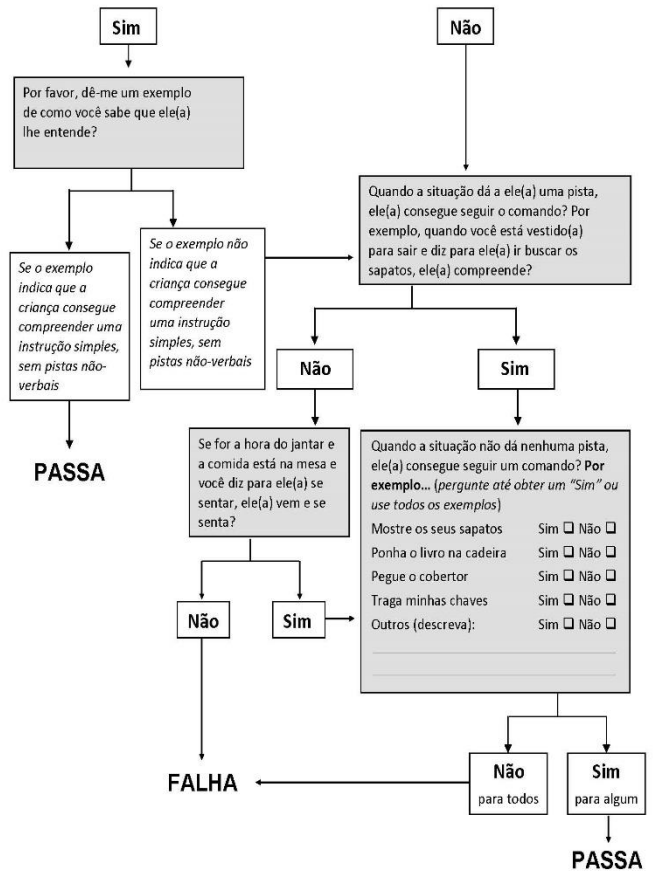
Sim

Não

Por favor, dê-me um exemplo de como você sabe que ele(a) lhe entende?

Quando a situação dá a ele(a) uma pista, ele(a) consegue seguir o comando? Por exemplo, quando você está vestido(a) para sair e diz para ele(a) ir buscar os sapatos, ele(a) compreende?

Se o exemplo indica que a criança consegue compreender uma instrução simples, sem pistas não-verbais

Se o exemplo não indica que a criança consegue compreender uma instrução simples, sem pistas não-verbais

PASSA

Não

Sim

Se for a hora do jantar e a comida está na mesa e você diz para ele(a) se sentar, ele(a) vem e se senta?

Quando a situação não dá nenhuma pista, ele(a) consegue seguir um comando? **Por exemplo...** (*pergunte até obter um "Sim" ou use todos os exemplos*)

| | |
|---|---|
| Mostre os seus sapatos | Sim ☐ Não ☐ |
| Ponha o livro na cadeira | Sim ☐ Não ☐ |
| Pegue o cobertor | Sim ☐ Não ☐ |
| Traga minhas chaves | Sim ☐ Não ☐ |
| Outros (descreva): | Sim ☐ Não ☐ |

Não

Sim

FALHA

Não para todos

Sim para algum

PASSA